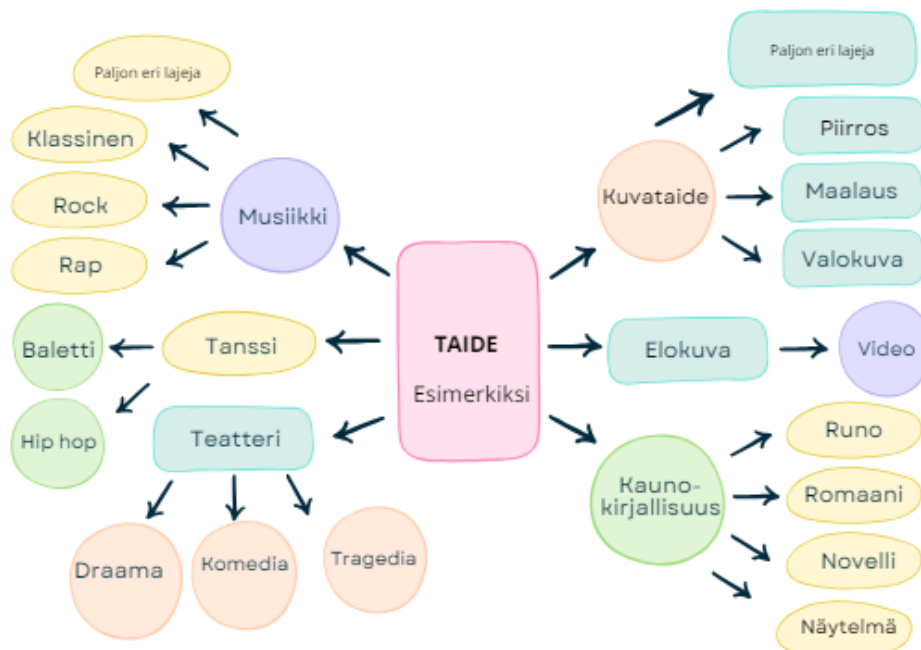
TAIDE

Esimerkiksi

Musiikki

Paljon eri lajeja

Klassinen

Rock

Rap

Tanssi

Baletti

Hip hop

Teatteri

Draama

Komedia

Tragedia

Kuvataide

Paljon eri lajeja

Piirros

Maalaus

Valokuva

Elokuva

Video

Kaunokirjallisuus

Runo

Romaani

Novelli

Näytelmä